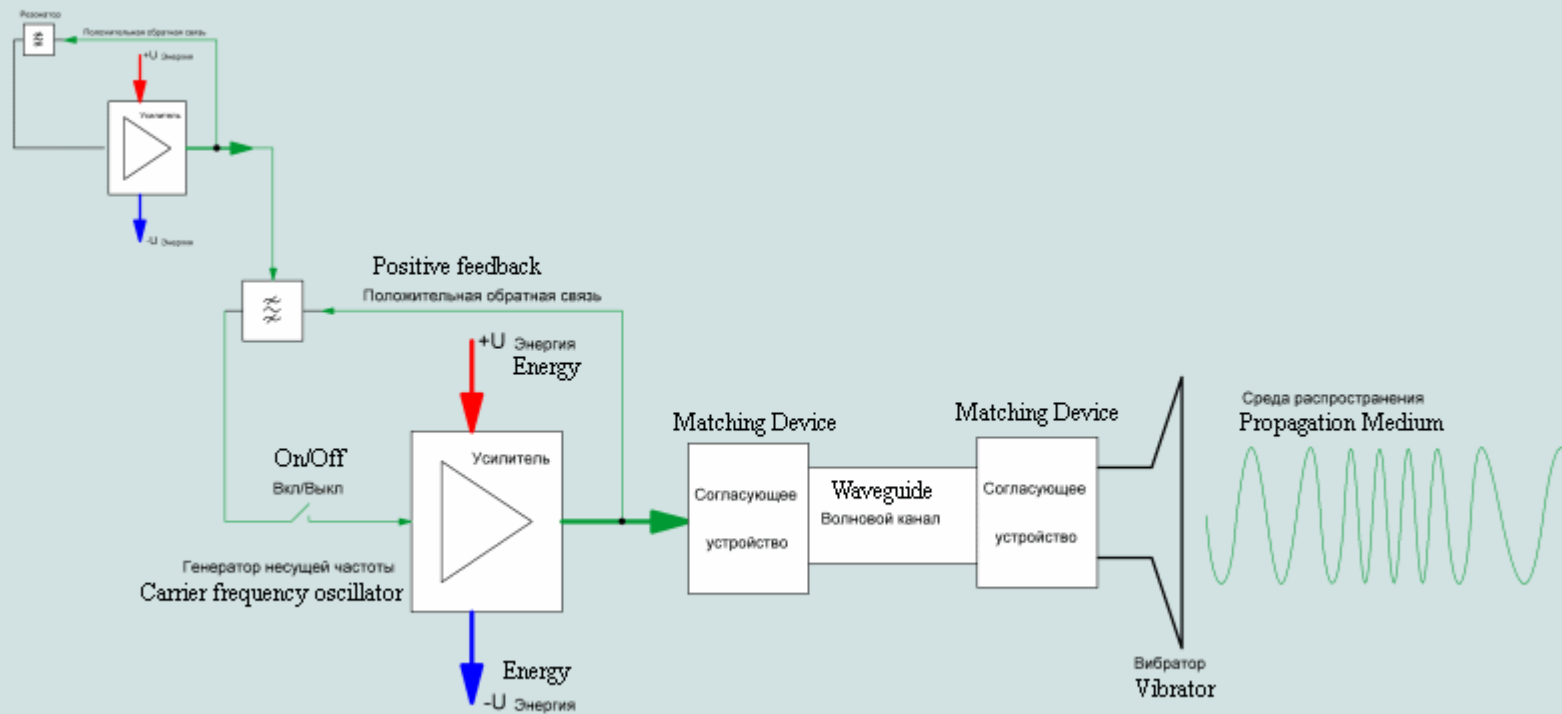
Резонатор

Положительная обратная связь

+U Энергия

Усилитель

-U Энергия

Positive feedback

Положительная обратная связь

+U Энергия
Energy

On/Off
Вкл/Выкл

Усилитель

Генератор несущей частоты
Carrier frequency oscillator

Energy
-U Энергия

Matching Device

Согласующее устройство

Waveguide
Волновой канал

Matching Device

Согласующее устройство

Среда распространения
Propagation Medium

Вибратор
Vibrator